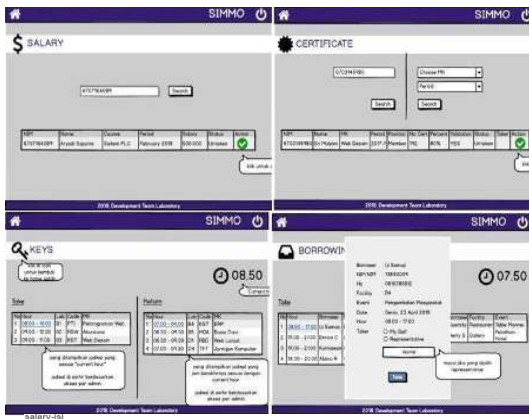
SIMMO

SALARY

6707164089

Search

| NIM | Name | Course | Period | Salary | Status | Action |
|---|---|---|---|---|---|---|
| 6707164089 | Arysdi Saputra | Sistem PLC | February 2018 | 500.000 | Unraken | |

klik untuk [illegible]

2018 Development Team Laboratory

SIMMO

CERTIFICATE

6702144080

Choose PM

Period

Search

Search

| NIM | Name | PM | Period | Position | No Cert | Percent | Notication | Status | Take | Action |
|---|---|---|---|---|---|---|---|---|---|---|
| 6702144080 | Ali Mulyan | Web Desain | 2017/1 | Member | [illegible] | 80% | YES | Unraken | | |

2018 Development Team Laboratory

SIMMO

KEYS

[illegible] untuk kembali ke home admin

08.50

Current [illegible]

Take

| No | Hour | Lab | Code | PM |
|---|---|---|---|---|
| 1 | 08.00 - 10.00 | 01 | PTI | Pemrograman Web |
| 2 | 09.00 - 11.00 | 02 | MSM | Mountaine |
| 3 | 09.00 - 11.00 | 03 | SST | Web Desain |

yang ditampilkan jadwal yang sesuai "current hour"

jadwal di sortir berdasarkan akses per admin

Return

| No | Hour | Lab | Code | PM |
|---|---|---|---|---|
| 1 | 07.00 - 09.00 | 04 | SST | ERP |
| 2 | 06.30 - 09.30 | 01 | SRI | Basis Data |
| 3 | 06.30 - 09.30 | 02 | RDI | Web Lanjut |
| 4 | 06.30 - 09.00 | 04 | TFF | Jaringan Komputer |

yang ditampilkan jadwal yang jam berakhirnya sesuai dengan current hour

jadwal di sortir berdasarkan akses per admin

2018 Development Team Laboratory

SIMMO

BORROWIN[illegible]

07.50

Borrower: Iz Ramzy
NIP/NIM: 1366029
Hp: 0816780812
Facility: D4
Event: Pengembalian Masyarakat
Date: Senin, 23 April 2018
Hour: 08.00 - 17.00
Taker: My Self / Representative

name

Take

muncul jika yang diambil representative

Take

| No | Hour | Borrower |
|---|---|---|
| 1 | 08.00 - 17.00 | Iz Ramzy |
| 2 | 11.00 - 13.00 | Evroz C |
| 3 | 10.00 - 21.00 | Kurniawan |
| 4 | 10.00 - 20.00 | Mario A |

| Borrower | Facility | Event |
|---|---|---|
| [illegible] | Restaurant | Table Manner |
| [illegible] | Gallery | Pelatihan Hotel |

2018 Development Team Laboratory

salary-jsi